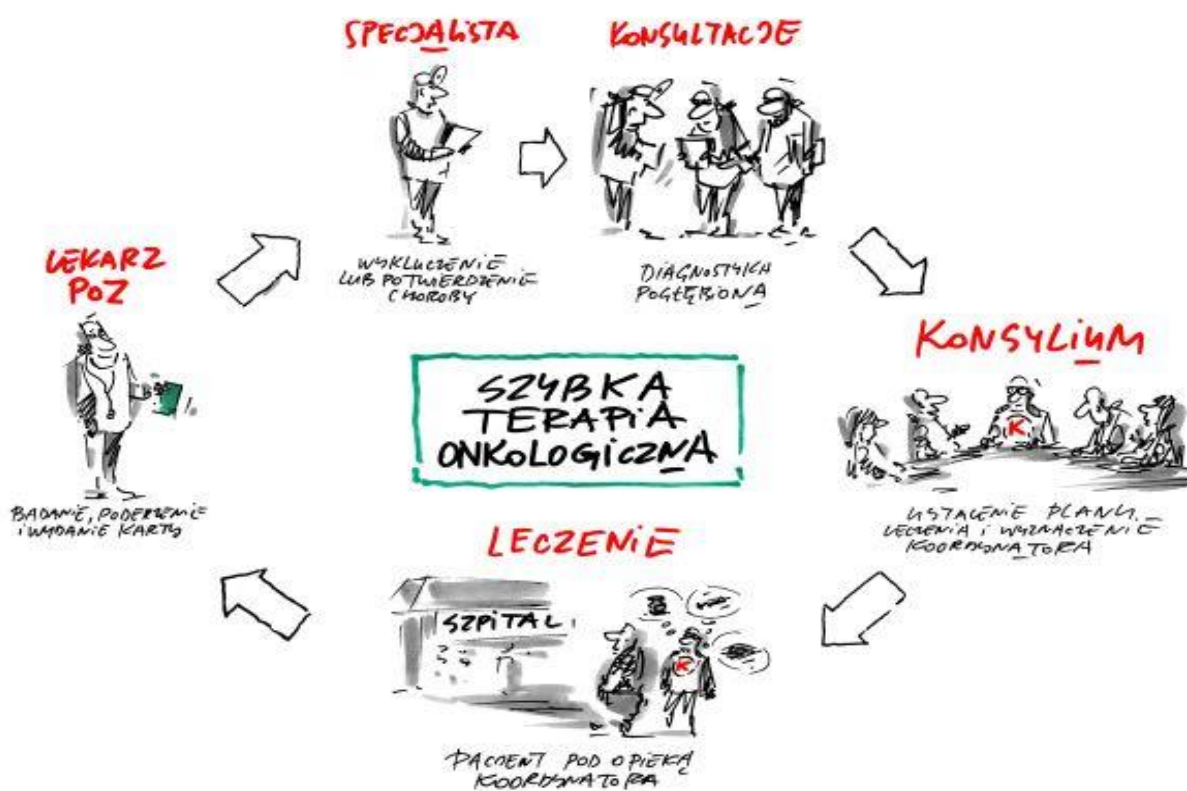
SPECJALISTA

WYKLUCZENIE LUB POTWIERDZENIE CHOROBY

KONSULTACJE

DIAGNOSTYKA POGŁĘBIONA

LEKARZ POZ

BADANIE, PODEJRZENIE I WYDANIE KARTY

SZYBKA TERAPIA ONKOLOGICZNA

KONSYLIUM

K

USTALENIE PLANU LECZENIA I WYZNACZENIE KOORDYNATORA

LECZENIE

SZPITAL

K

PACJENT POD OPIEKĄ KOORDYNATORA